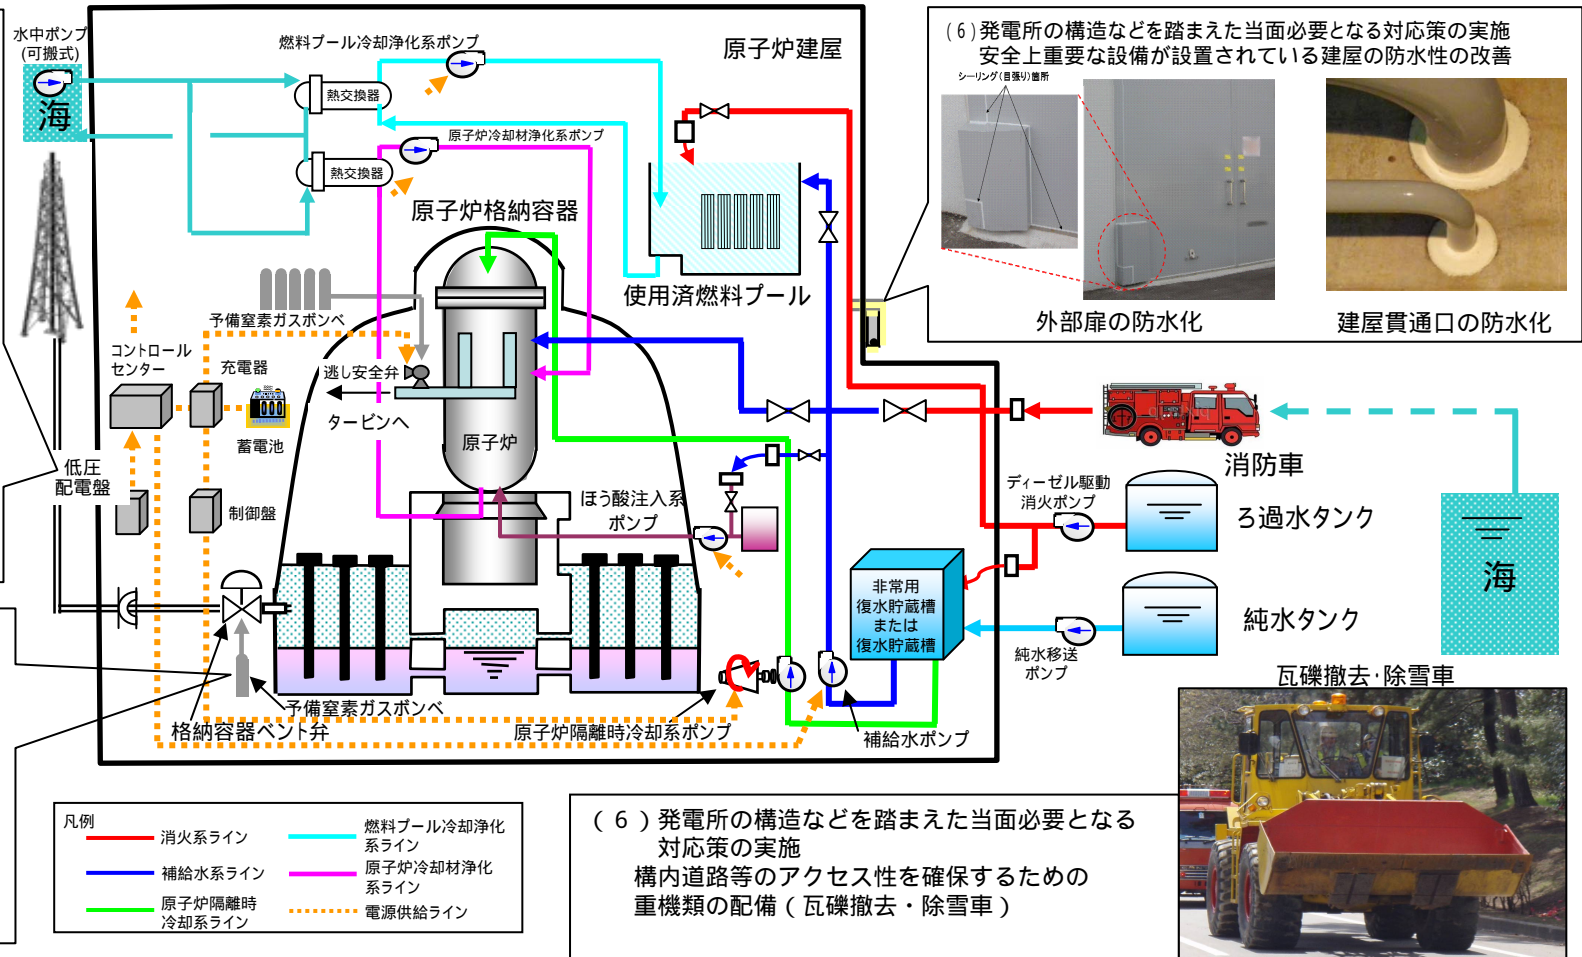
水中ポンプ
(可搬式)

海

燃料プール冷却浄化系ポンプ

原子炉建屋

熱交換器

原子炉冷却材浄化系ポンプ

熱交換器

原子炉格納容器

使用済燃料プール

予備窒素ガスボンベ

コントロールセンター

充電器

逃し安全弁

タービンへ

蓄電池

原子炉

低圧配電盤

制御盤

ほう酸注入系ポンプ

予備窒素ガスボンベ

格納容器ベント弁

原子炉隔離時冷却系ポンプ

補給水ポンプ

非常用復水貯蔵槽または復水貯蔵槽

ディーゼル駆動消火ポンプ

消防車

ろ過水タンク

純水タンク

純水移送ポンプ

海

(6)発電所の構造などを踏まえた当面必要となる対応策の実施
安全上重要な設備が設置されている建屋の防水性の改善

シーリング(目張り)箇所

外部扉の防水化

建屋貫通口の防水化

瓦礫撤去·除雪車

凡例

| 消火系ライン | 燃料プール冷却浄化系ライン |
|---|---|
| 補給水系ライン | 原子炉冷却材浄化系ライン |
| 原子炉隔離時冷却系ライン | 電源供給ライン |

(6)発電所の構造などを踏まえた当面必要となる対応策の実施
構内道路等のアクセス性を確保するための重機類の配備(瓦礫撤去・除雪車)